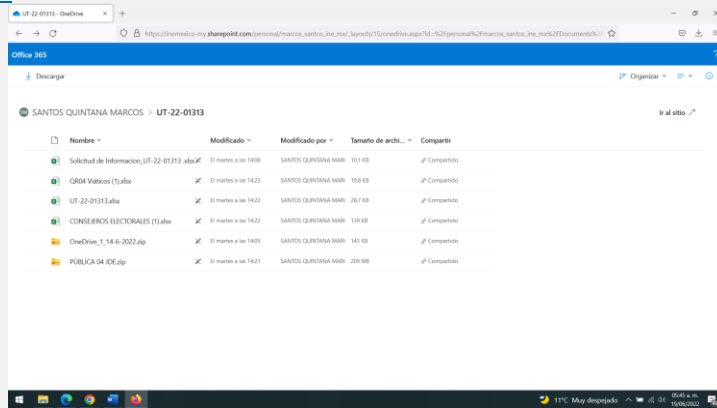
UT-22-01313 - OneDrive

https://inemexico-my.sharepoint.com/personal/marcos_santos_ine_mx/_layouts/15/onedrive.aspx?id=%2Fpersonal%2Fmarcos_santos_ine_mx%2FDocuments%2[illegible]

Office 365

Descargar

Organizar

SM SANTOS QUINTANA MARCOS > UT-22-01313

Ir al sitio

| | Nombre | Modificado | Modificado por | Tamaño de archi... | Compartir |
|---|---|---|---|---|---|
| | Solicitud de Informacion_UT-22-01313 .xlsx | El martes a las 14:08 | SANTOS QUINTANA MAR | 10,1 KB | Compartido |
| | QR04 Viáticos (1).xlsx | El martes a las 14:23 | SANTOS QUINTANA MAR | 10,6 KB | Compartido |
| | UT-22-01313.xlsx | El martes a las 14:22 | SANTOS QUINTANA MAR | 28,7 KB | Compartido |
| | CONSEJEROS ELECTORALES (1).xlsx | El martes a las 14:22 | SANTOS QUINTANA MAR | 139 KB | Compartido |
| | OneDrive_1_14-6-2022.zip | El martes a las 14:05 | SANTOS QUINTANA MAR | 143 KB | Compartido |
| | PÚBLICA 04 JDE.zip | El martes a las 14:21 | SANTOS QUINTANA MAR | 209 MB | Compartido |

11°C Muy despejado 05:45 a. m. 19/06/2022